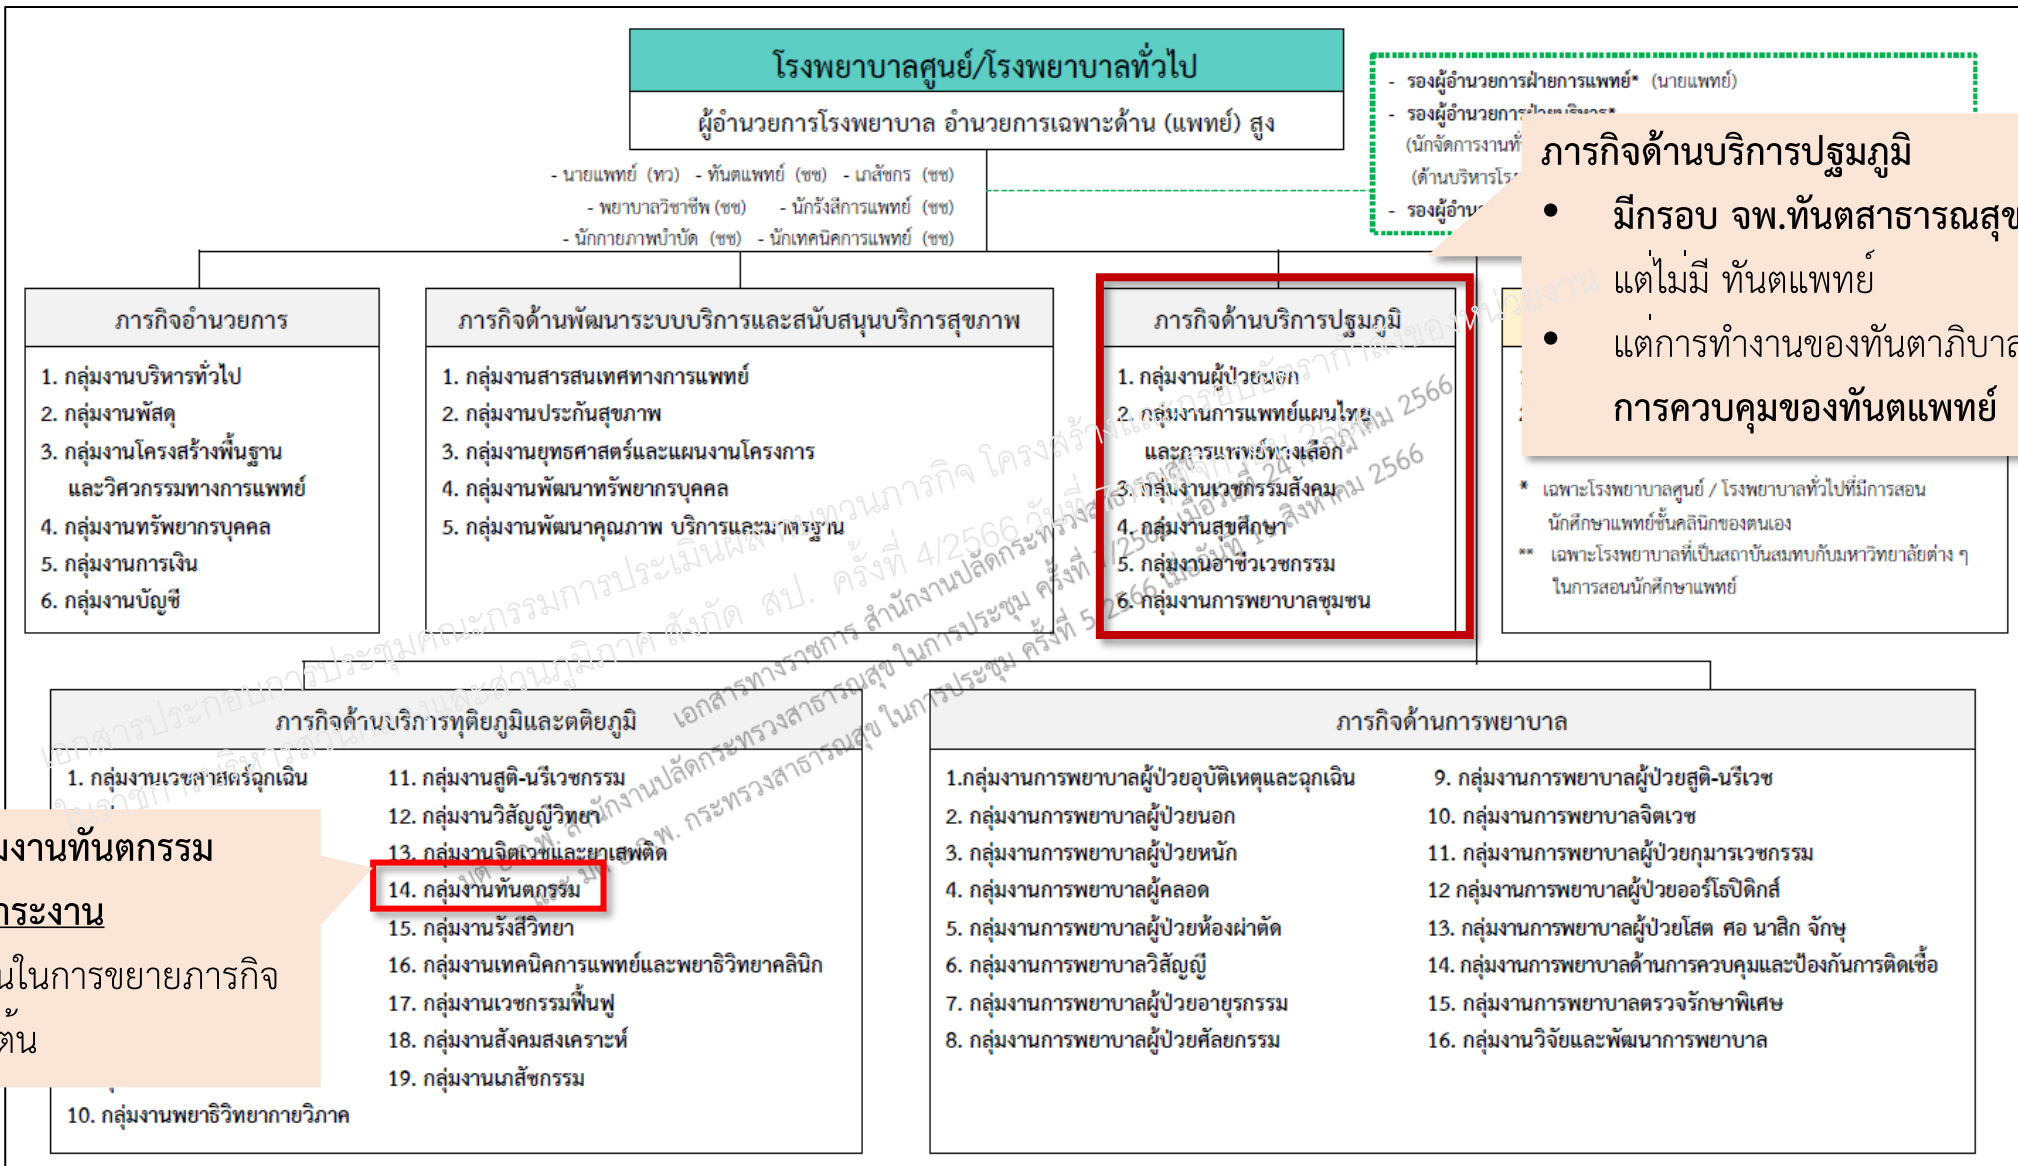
โรงพยาบาลศูนย์/โรงพยาบาลทั่วไป

ผู้อำนวยการโรงพยาบาล อำนวยการเฉพาะด้าน (แพทย์) สูง

- นายแพทย์ (ทว) - ทันตแพทย์ (ชช) - เภสัชกร (ชช)
- พยาบาลวิชาชีพ (ชช) - นักรังสีการแพทย์ (ชช)
- นักกายภาพบำบัด (ชช) - นักเทคนิคการแพทย์ (ชช)

- รองผู้อำนวยการฝ่ายการแพทย์* (นายแพทย์)
- รองผู้อำนวยการ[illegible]
(นักจัดการงานทั่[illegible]
(ด้านบริหารโร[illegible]
- รองผู้อำน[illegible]

ภารกิจด้านบริการปฐมภูมิ
• มีกรอบ จพ.ทันตสาธารณสุข แต่ไม่มี ทันตแพทย์
• แต่การทำงานของทันตาภิบาล การควบคุมของทันตแพทย์

ภารกิจอำนวยการ
1. กลุ่มงานบริหารทั่วไป
2. กลุ่มงานพัสดุ
3. กลุ่มงานโครงสร้างพื้นฐานและวิศวกรรมทางการแพทย์
4. กลุ่มงานทรัพยากรบุคคล
5. กลุ่มงานการเงิน
6. กลุ่มงานบัญชี

ภารกิจด้านพัฒนาระบบบริการและสนับสนุนบริการสุขภาพ
1. กลุ่มงานสารสนเทศทางการแพทย์
2. กลุ่มงานประกันสุขภาพ
3. กลุ่มงานยุทธศาสตร์และแผนงานโครงการ
4. กลุ่มงานพัฒนาทรัพยากรบุคคล
5. กลุ่มงานพัฒนาคุณภาพ บริการและมาตรฐาน

ภารกิจด้านบริการปฐมภูมิ
1. กลุ่มงานผู้ป่วยนอก
2. กลุ่มงานการแพทย์แผนไทยและการแพทย์ทางเลือก
3. กลุ่มงานเวชกรรมสังคม
4. กลุ่มงานสุขศึกษา
5. กลุ่มงานอาชีวเวชกรรม
6. กลุ่มงานการพยาบาลชุมชน

* เฉพาะโรงพยาบาลศูนย์ / โรงพยาบาลทั่วไปที่มีการสอนนักศึกษาแพทย์ชั้นคลินิกของตนเอง
** เฉพาะโรงพยาบาลที่เป็นสถาบันสมทบกับมหาวิทยาลัยต่าง ๆ ในการสอนนักศึกษาแพทย์

ภารกิจด้านบริการทุติยภูมิและตติยภูมิ
1. กลุ่มงานเวชศาสตร์ฉุกเฉิน
10. กลุ่มงานพยาธิวิทยากายวิภาค
11. กลุ่มงานสูติ-นรีเวชกรรม
12. กลุ่มงานวิสัญญีวิทยา
13. กลุ่มงานจิตเวชและยาเสพติด
14. กลุ่มงานทันตกรรม
15. กลุ่มงานรังสีวิทยา
16. กลุ่มงานเทคนิคการแพทย์และพยาธิวิทยาคลินิก
17. กลุ่มงานเวชกรรมฟื้นฟู
18. กลุ่มงานสังคมสงเคราะห์
19. กลุ่มงานเภสัชกรรม

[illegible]งานทันตกรรม
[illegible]ระงาน
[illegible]นในการขยายภารกิจ
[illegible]ต้น

ภารกิจด้านการพยาบาล
1.กลุ่มงานการพยาบาลผู้ป่วยอุบัติเหตุและฉุกเฉิน
2. กลุ่มงานการพยาบาลผู้ป่วยนอก
3. กลุ่มงานการพยาบาลผู้ป่วยหนัก
4. กลุ่มงานการพยาบาลผู้คลอด
5. กลุ่มงานการพยาบาลผู้ป่วยห้องผ่าตัด
6. กลุ่มงานการพยาบาลวิสัญญี
7. กลุ่มงานการพยาบาลผู้ป่วยอายุรกรรม
8. กลุ่มงานการพยาบาลผู้ป่วยศัลยกรรม
9. กลุ่มงานการพยาบาลผู้ป่วยสูติ-นรีเวช
10. กลุ่มงานการพยาบาลจิตเวช
11. กลุ่มงานการพยาบาลผู้ป่วยกุมารเวชกรรม
12 กลุ่มงานการพยาบาลผู้ป่วยออร์โธปิดิกส์
13. กลุ่มงานการพยาบาลผู้ป่วยโสต ศอ นาสิก จักษุ
14. กลุ่มงานการพยาบาลด้านการควบคุมและป้องกันการติดเชื้อ
15. กลุ่มงานการพยาบาลตรวจรักษาพิเศษ
16. กลุ่มงานวิจัยและพัฒนาการพยาบาล

เอกสารประกอบการประชุมคณะกรรมการประเมินผลงานภารกิจ โครงสร้าง สังกัด สป. ครั้งที่ 4/2566 วันที่ 24 สิงหาคม 2566 เอกสารทางราชการ สำนักงานปลัดกระทรวงสาธารณสุข ในการประชุม ครั้งที่ 5/2566